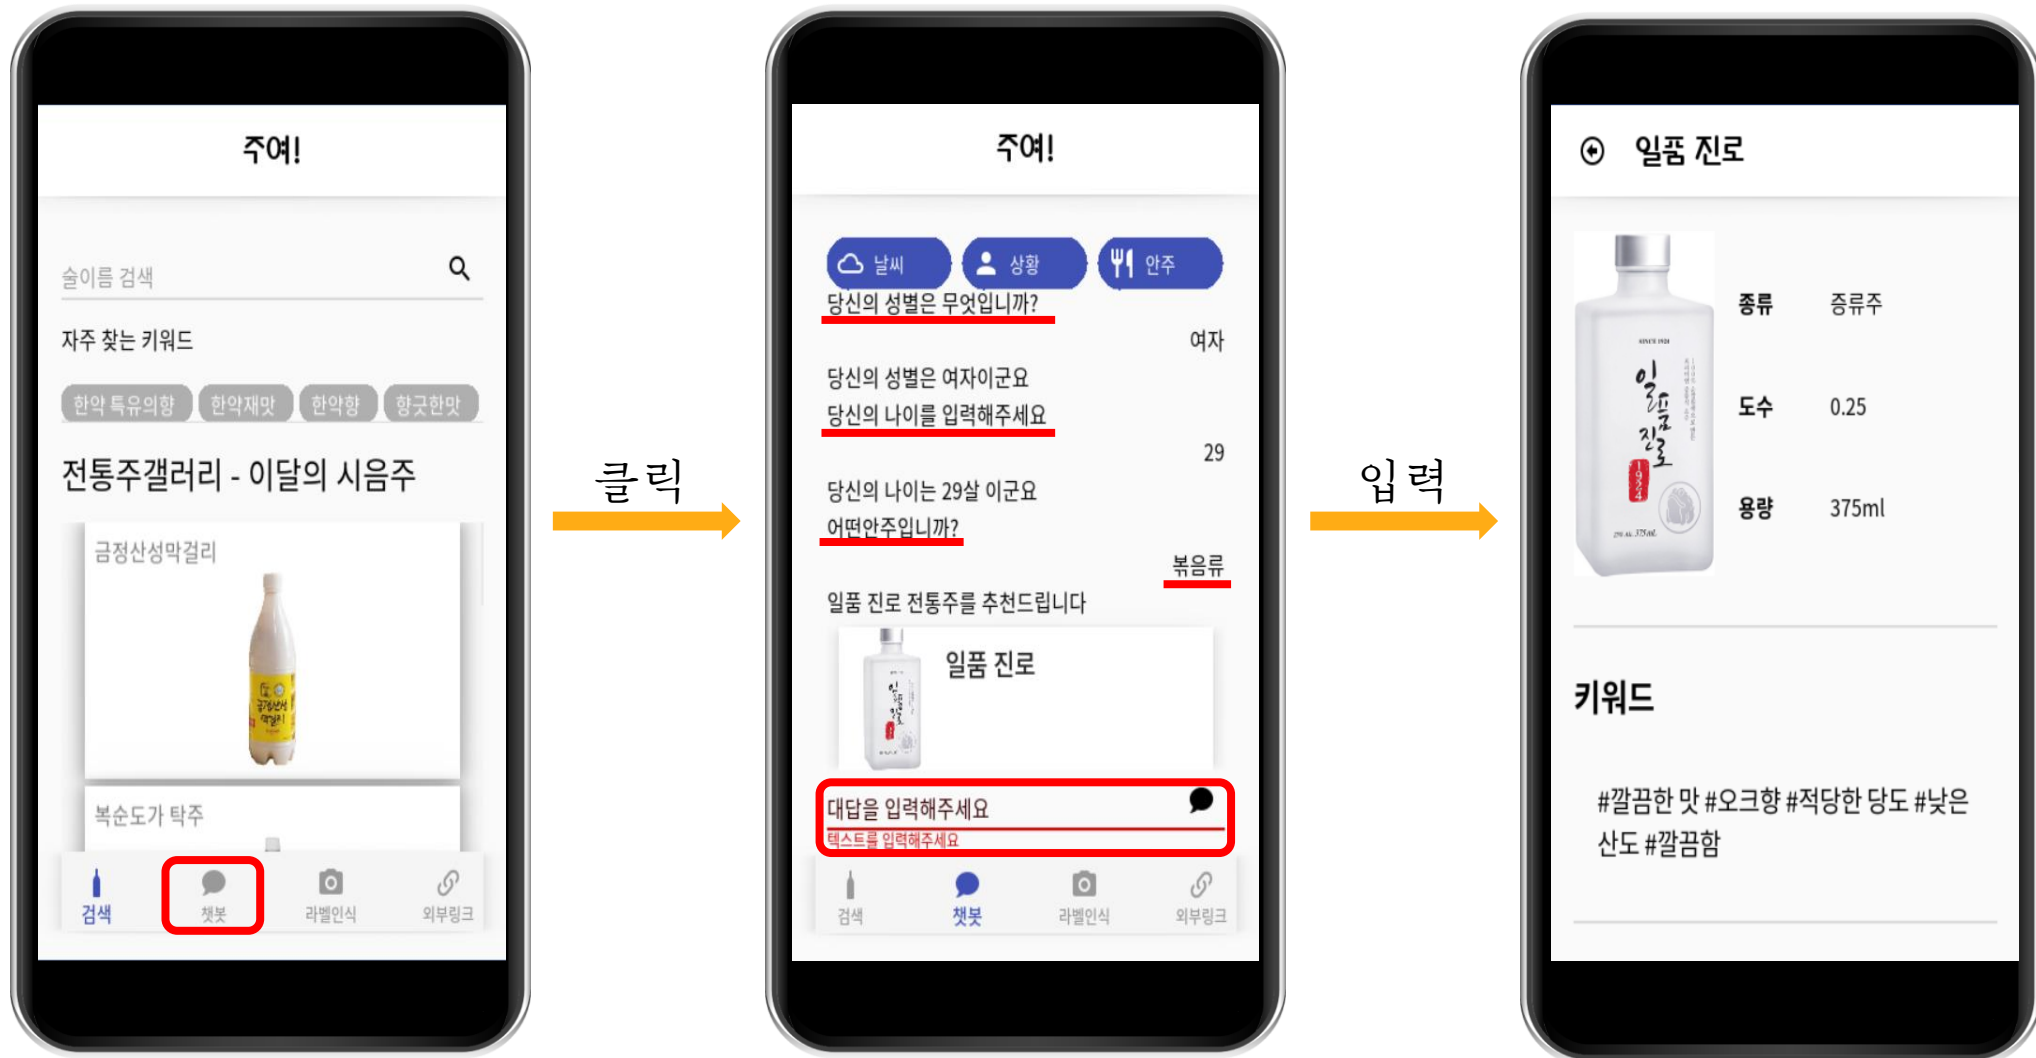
주여!

술이름 검색

자주 찾는 키워드

한약 특유의향 한약재맛 한약향 향긋한맛

전통주갤러리 - 이달의 시음주

금정산성막걸리

복순도가 탁주

검색 챗봇 라벨인식 외부링크

클릭

주여!

날씨 상황 안주

당신의 성별은 무엇입니까?

여자

당신의 성별은 여자이군요

당신의 나이를 입력해주세요

29

당신의 나이는 29살 이군요

어떤안주입니까?

볶음류

일품 진로 전통주를 추천드립니다

일품 진로

대답을 입력해주세요

텍스트를 입력해주세요

검색 챗봇 라벨인식 외부링크

입력

일품 진로

종류 증류주

도수 0.25

용량 375ml

키워드

#깔끔한 맛 #오크향 #적당한 당도 #낮은 산도 #깔끔함